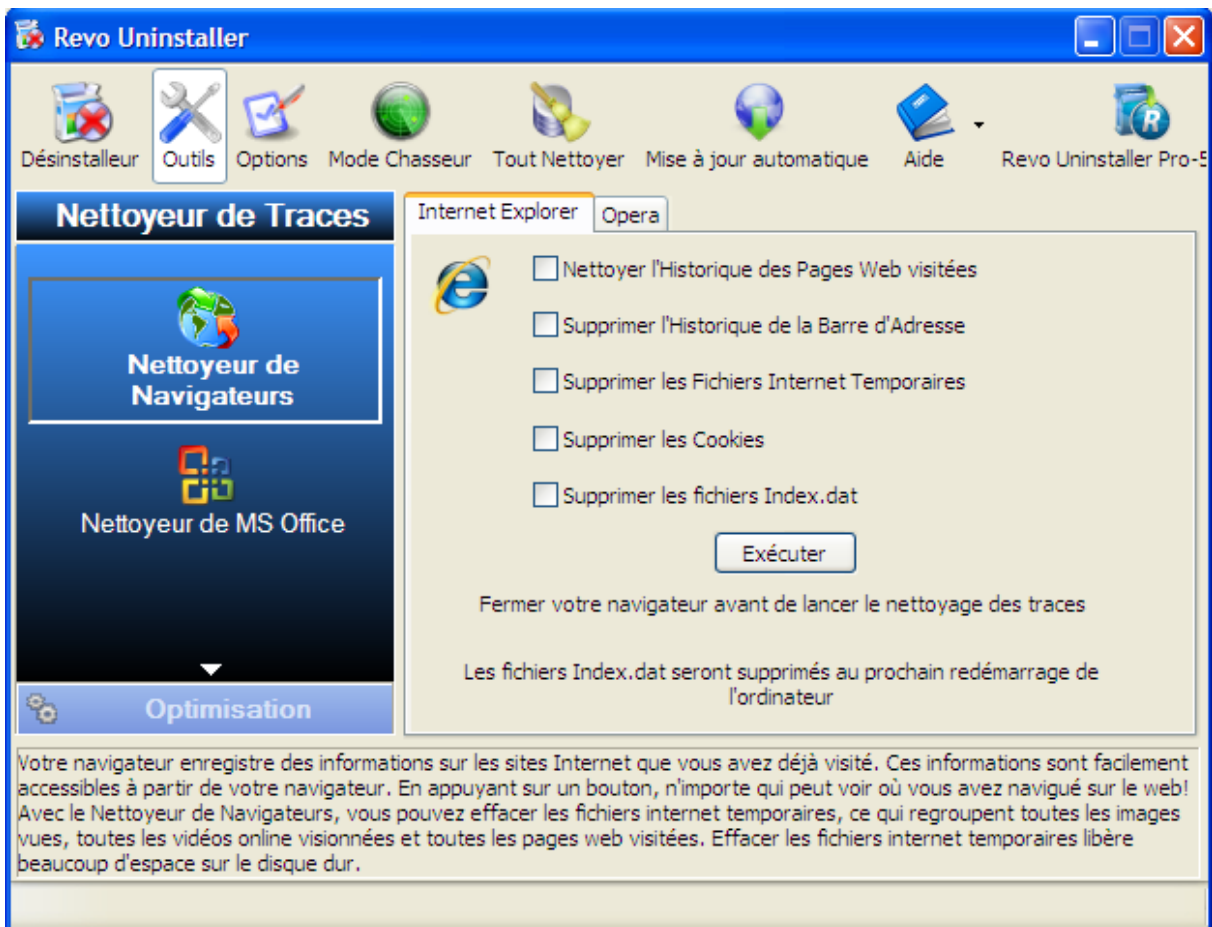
Revo Uninstaller

Désinstalleur Outils Options Mode Chasseur Tout Nettoyer Mise à jour automatique Aide Revo Uninstaller Pro-5

Nettoyeur de Traces

Nettoyeur de Navigateurs

Nettoyeur de MS Office

Optimisation

Internet Explorer Opera

Nettoyer l'Historique des Pages Web visitées

Supprimer l'Historique de la Barre d'Adresse

Supprimer les Fichiers Internet Temporaires

Supprimer les Cookies

Supprimer les fichiers Index.dat

Exécuter

Fermer votre navigateur avant de lancer le nettoyage des traces

Les fichiers Index.dat seront supprimés au prochain redémarrage de l'ordinateur

Votre navigateur enregistre des informations sur les sites Internet que vous avez déjà visité. Ces informations sont facilement accessibles à partir de votre navigateur. En appuyant sur un bouton, n'importe qui peut voir où vous avez navigué sur le web! Avec le Nettoyeur de Navigateurs, vous pouvez effacer les fichiers internet temporaires, ce qui regroupent toutes les images vues, toutes les vidéos online visionnées et toutes les pages web visitées. Effacer les fichiers internet temporaires libère beaucoup d'espace sur le disque dur.